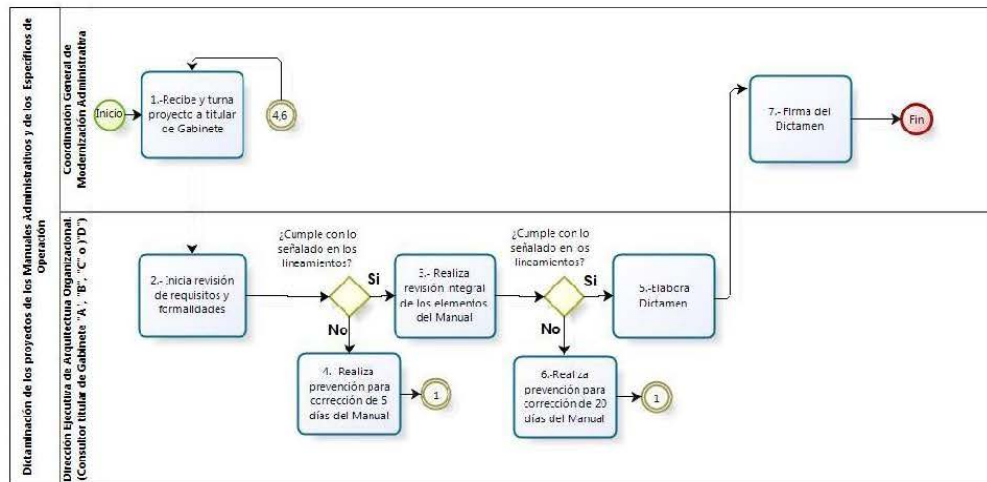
Dictaminación de los proyectos de los Manuales Administrativos y de los Específicos de Operación

Coordinación General de Modernización Administrativa

Inicio

1.-Recibe y turna proyecto a titular de Gabinete

4,6

7.- Firma del Dictamen

Fin

Dirección Ejecutiva de Arquitectura Organizacional (Consultor titular de Gabinete "A", "B", "C" o "D")

2.- Inicia revisión de requisitos y formalidades

¿Cumple con lo señalado en los lineamientos?

Si

No

3.- Realiza revisión integral de los elementos del Manual

4.- Realiza prevención para corrección de 5 días del Manual

1

¿Cumple con lo señalado en los lineamientos?

Si

No

5.-Elabora Dictamen

6.-Realiza prevención para corrección de 20 días del Manual

1